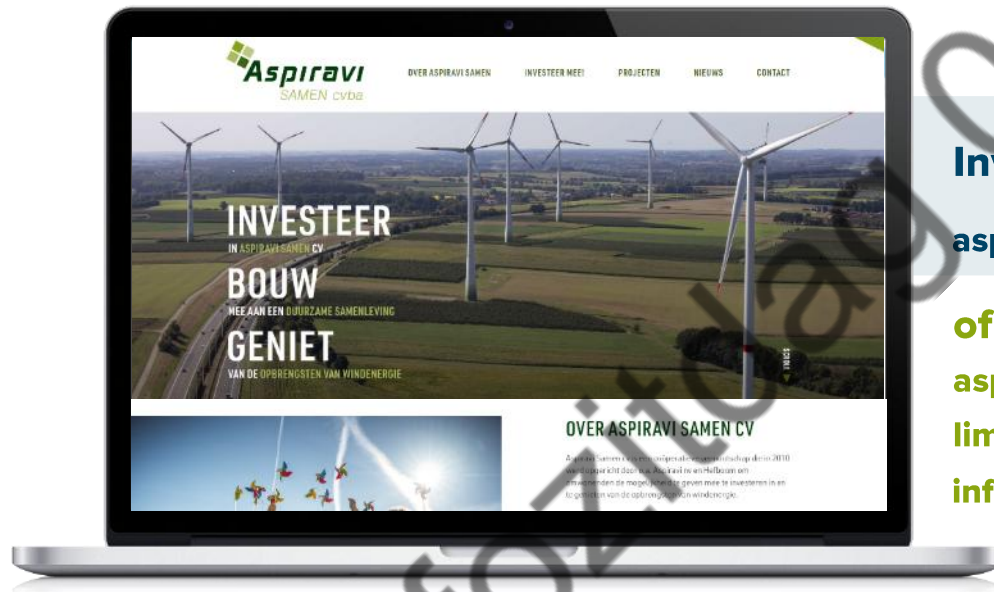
Aspiravi
SAMEN cvba

OVER ASPIRAVI SAMEN
INVESTEER MEE!
PROJECTEN
NIEUWS
CONTACT

INVESTEER
IN ASPIRAVI SAMEN CV
BOUW
MEE AAN EEN DUURZAME SAMENLEVING
GENIET
VAN DE OPBRENGSTEN VAN WINDENERGIE

SCROLL

OVER ASPIRAVI SAMEN CV

Aspiravi Samen cv is een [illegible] die in 2010 werd opgericht door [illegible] Aspiravi nv en Helboom om omwonenden de mogelijkheid te geven mee te investeren in en te genieten van de opbrengsten van windenergie.

Inv
asp
of
asp
lim
inf

fotzitag